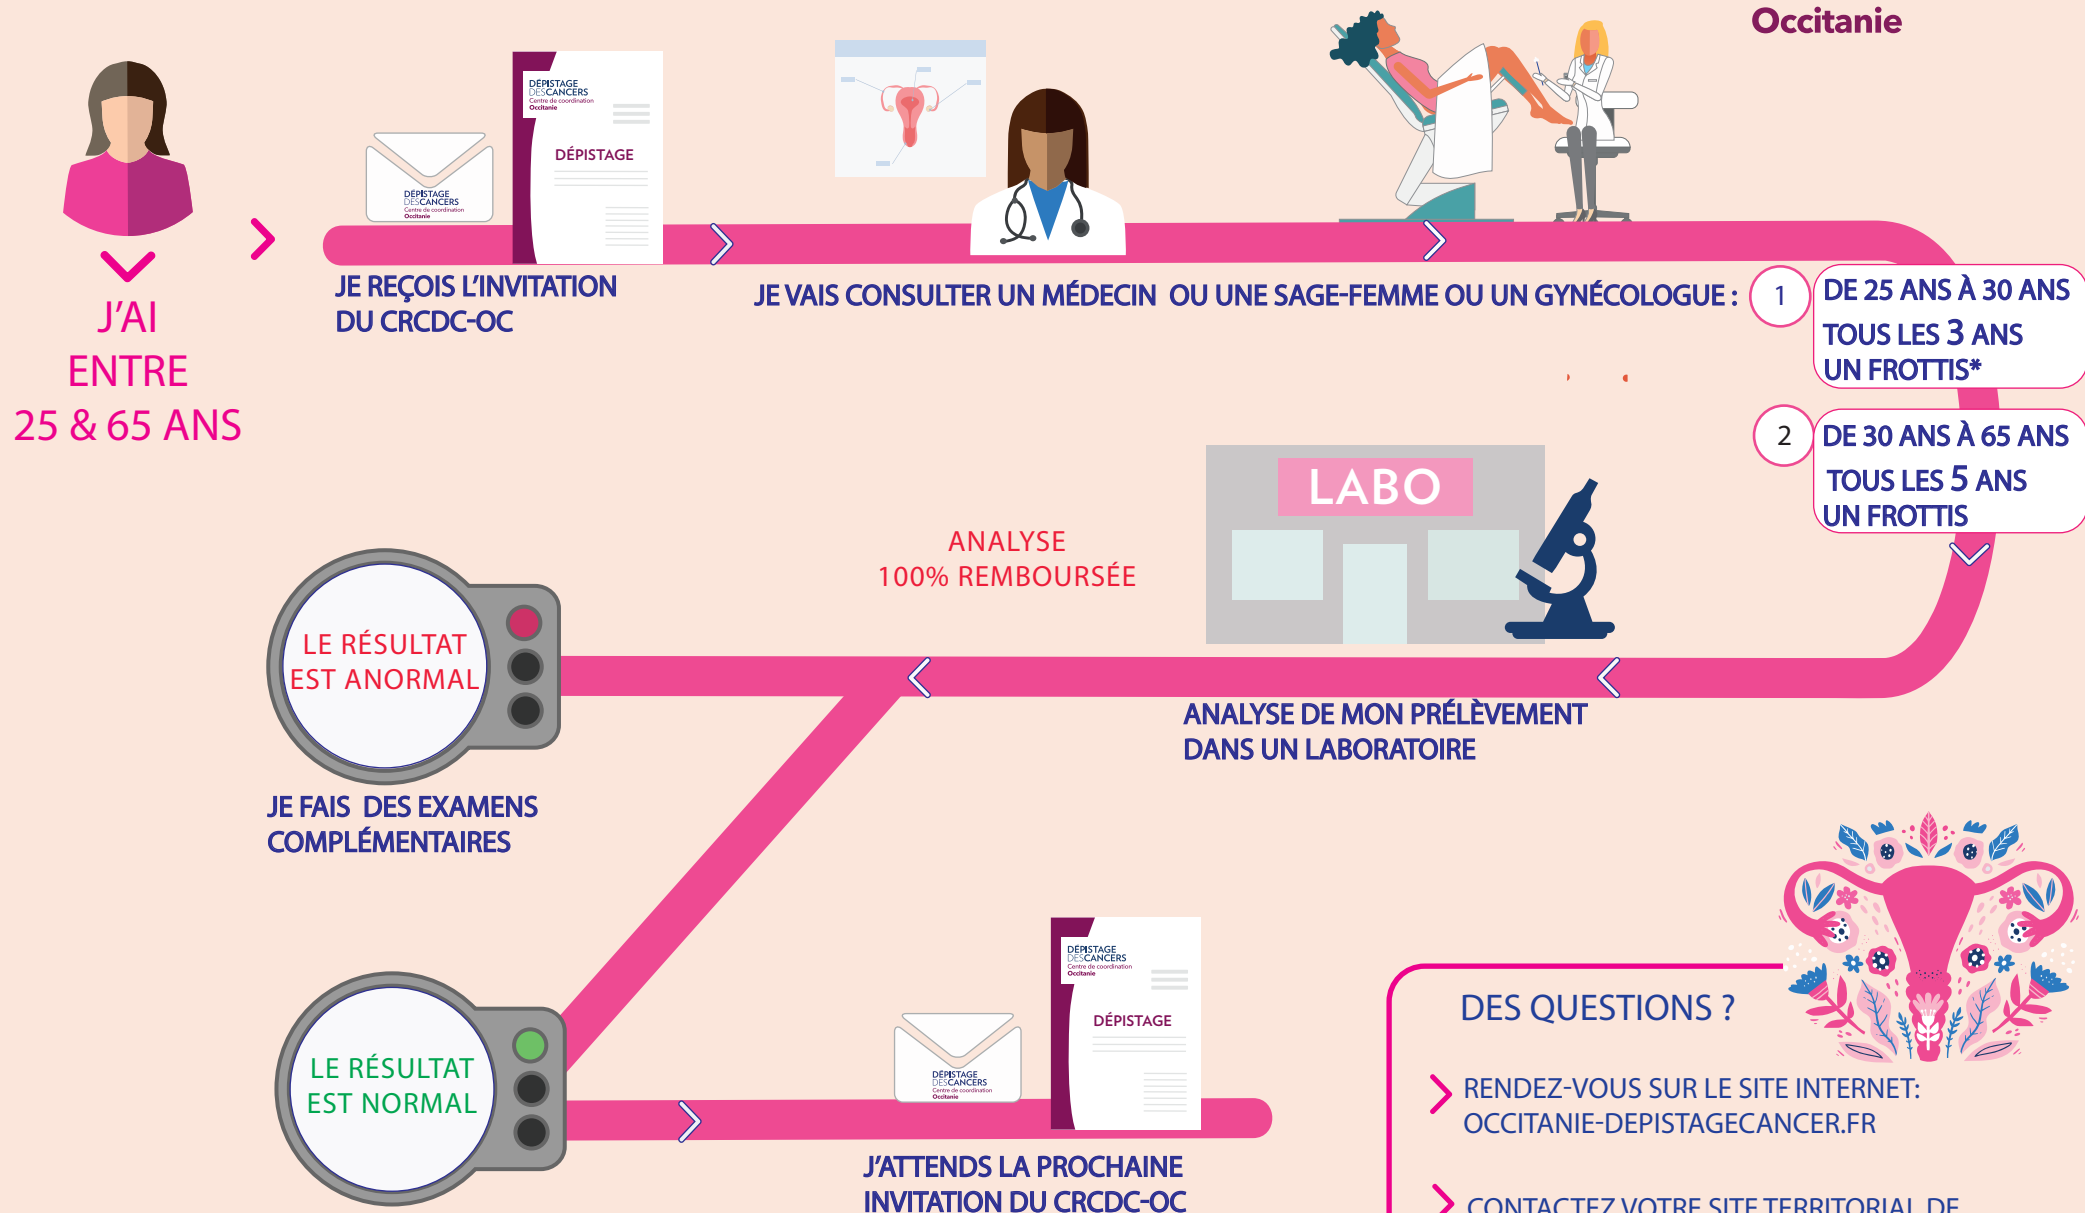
Occitanie

J'AI ENTRE 25 & 65 ANS

DÉPISTAGE DES CANCERS Centre de coordination Occitanie

DÉPISTAGE DES CANCERS Centre de coordination Occitanie

DÉPISTAGE

JE REÇOIS L'INVITATION DU CRCDC-OC

JE VAIS CONSULTER UN MÉDECIN OU UNE SAGE-FEMME OU UN GYNÉCOLOGUE :

1 DE 25 ANS À 30 ANS TOUS LES 3 ANS UN FROTTIS*

2 DE 30 ANS À 65 ANS TOUS LES 5 ANS UN FROTTIS

LABO

ANALYSE 100% REMBOURSÉE

LE RÉSULTAT EST ANORMAL

JE FAIS DES EXAMENS COMPLÉMENTAIRES

ANALYSE DE MON PRÉLÈVEMENT DANS UN LABORATOIRE

LE RÉSULTAT EST NORMAL

DÉPISTAGE DES CANCERS Centre de coordination Occitanie

DÉPISTAGE DES CANCERS Centre de coordination Occitanie

DÉPISTAGE

J'ATTENDS LA PROCHAINE INVITATION DU CRCDC-OC

DES QUESTIONS ?

RENDEZ-VOUS SUR LE SITE INTERNET: OCCITANIE-DEPISTAGECANCER.FR

CONTACTEZ VOTRE SITE TERRITORIAL DE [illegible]